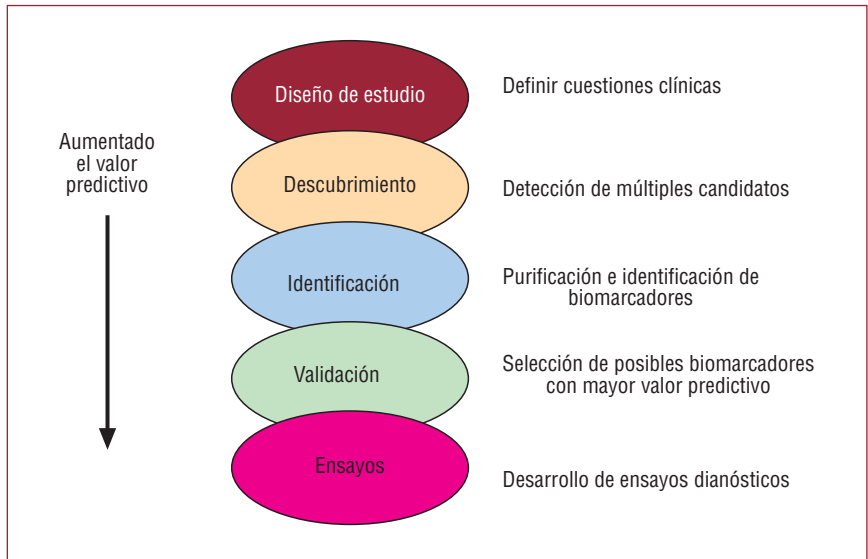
Aumentado el valor predictivo

Diseño de estudio

Definir cuestiones clínicas

Descubrimiento

Detección de múltiples candidatos

Identificación

Purificación e identificación de biomarcadores

Validación

Selección de posibles biomarcadores con mayor valor predictivo

Ensayos

Desarrollo de ensayos dianósticos